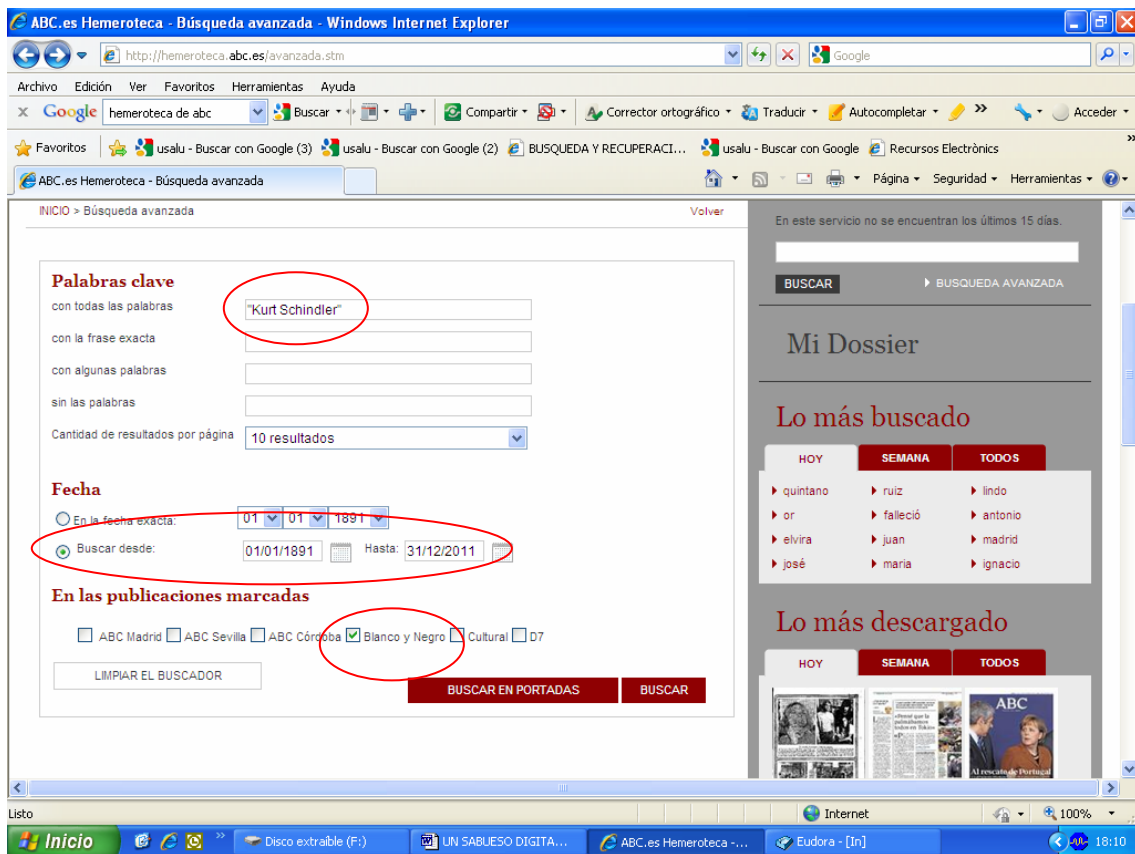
ABC.es Hemeroteca - Búsqueda avanzada - Windows Internet Explorer

http://hemeroteca.abc.es/avanzada.stm

Google

Archivo Edición Ver Favoritos Herramientas Ayuda

Google hemeroteca de abc Buscar Compartir Corrector ortográfico Traducir Autocompletar Acceder

Favoritos usalu - Buscar con Google (3) usalu - Buscar con Google (2) BUSQUEDA Y RECUPERACI... usalu - Buscar con Google Recursos Electrònics

ABC.es Hemeroteca - Búsqueda avanzada

Página Seguridad Herramientas

INICIO > Búsqueda avanzada

Volver

Palabras clave

con todas las palabras "Kurt Schindler"

con la frase exacta

con algunas palabras

sin las palabras

Cantidad de resultados por página 10 resultados

Fecha

En la fecha exacta: 01 01 1891

Buscar desde: 01/01/1891 Hasta: 31/12/2011

En las publicaciones marcadas

ABC Madrid ABC Sevilla ABC Córdoba Blanco y Negro Cultural D7

LIMPIAR EL BUSCADOR

BUSCAR EN PORTADAS BUSCAR

En este servicio no se encuentran los últimos 15 días.

BUSCAR

BUSQUEDA AVANZADA

Mi Dossier

Lo más buscado

HOY SEMANA TODOS

quintano ruiz lindo
or falleció antonio
elvira juan madrid
josé maria ignacio

Lo más descargado

HOY SEMANA TODOS

ABC

Al rescate de Portugal

Listo

Internet 100%

Inicio Disco extraíble (F:) UN SABUESO DIGITA... ABC.es Hemeroteca -... Eudora - [In] 18:10